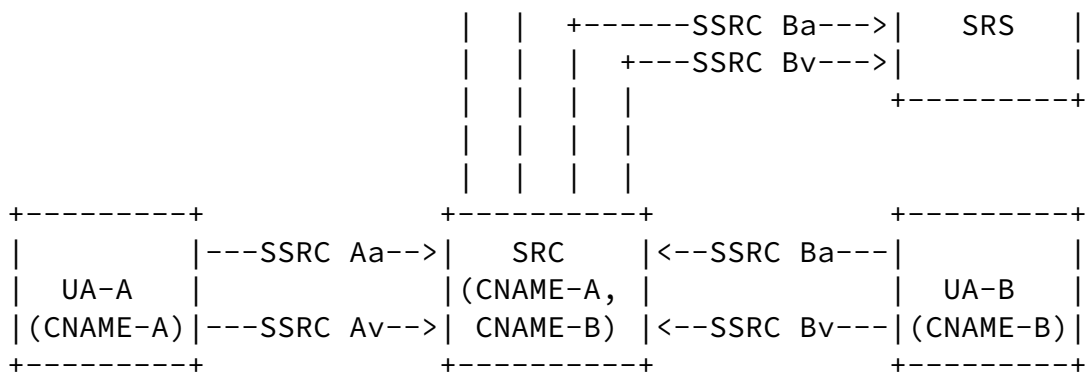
| | +------SSRC Ba--->| SRS |
| | | +---SSRC Bv--->| |
| | | | +---------+
| | | |
| | | |
+---------+ +----------+ +---------+
| |---SSRC Aa-->| SRC |<--SSRC Ba---| |
| UA-A | |(CNAME-A, | | UA-B |
|(CNAME-A)|---SSRC Av-->| CNAME-B) |<--SSRC Bv---|(CNAME-B)|
+---------+ +----------+ +---------+